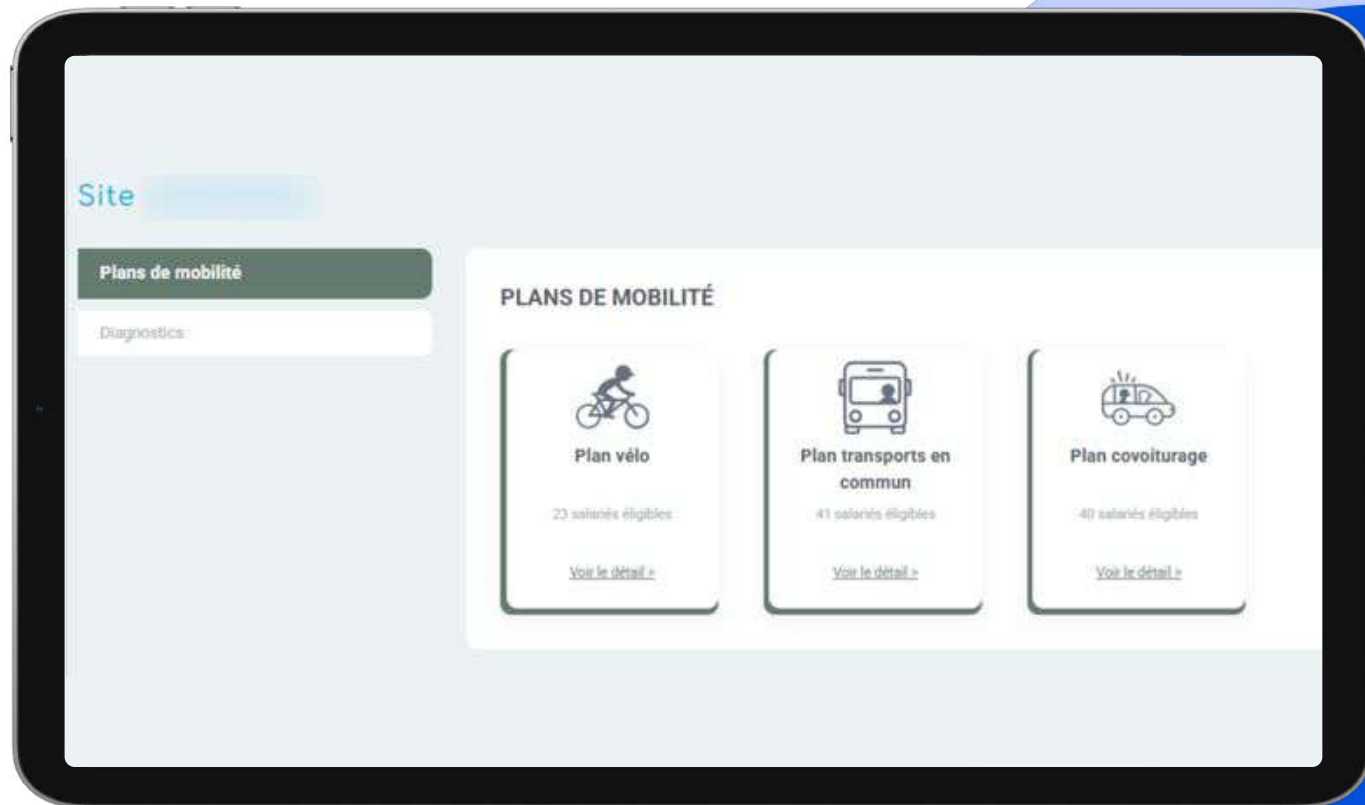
Site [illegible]

Plans de mobilité

Diagnostics

PLANS DE MOBILITÉ

Plan vélo

23 salariés éligibles

Voir le détail >

Plan transports en commun

41 salariés éligibles

Voir le détail >

Plan covoiturage

40 salariés éligibles

Voir le détail >